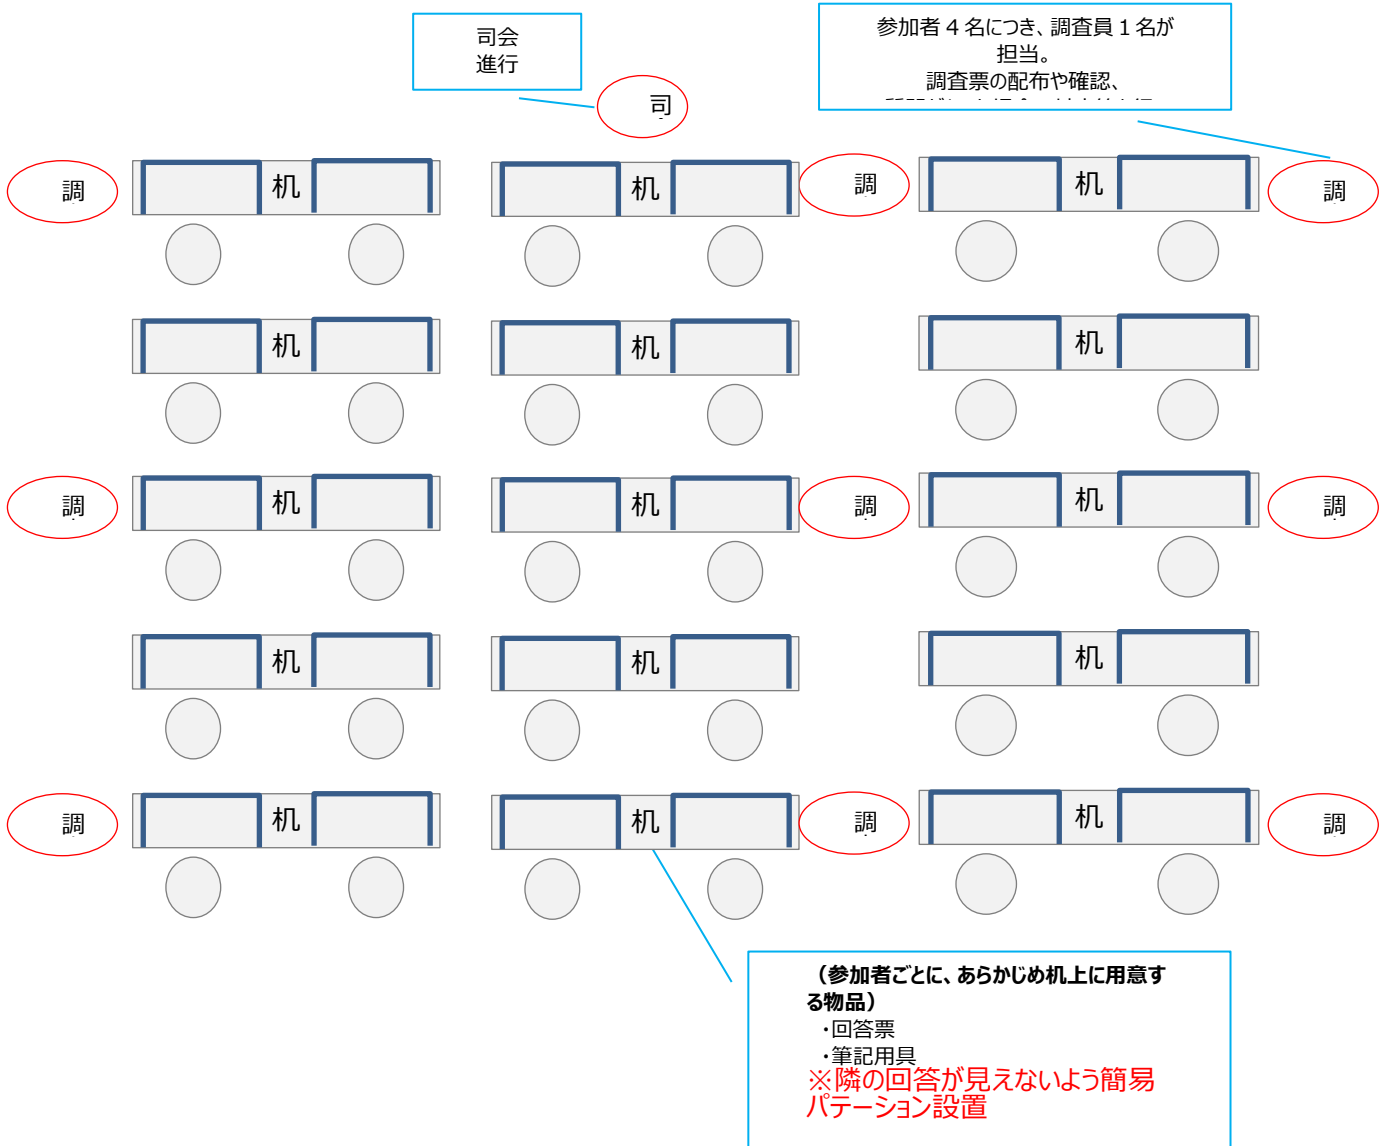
司会
進行

参加者４名につき、調査員１名が担当。
調査票の配布や確認、
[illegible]

司

調

机

机

調

机

調

机

机

机

調

机

机

調

机

調

机

机

机

調

机

机

調

机

調

（参加者ごとに、あらかじめ机上に用意する物品）
・回答票
・筆記用具
※隣の回答が見えないよう簡易パテーション設置